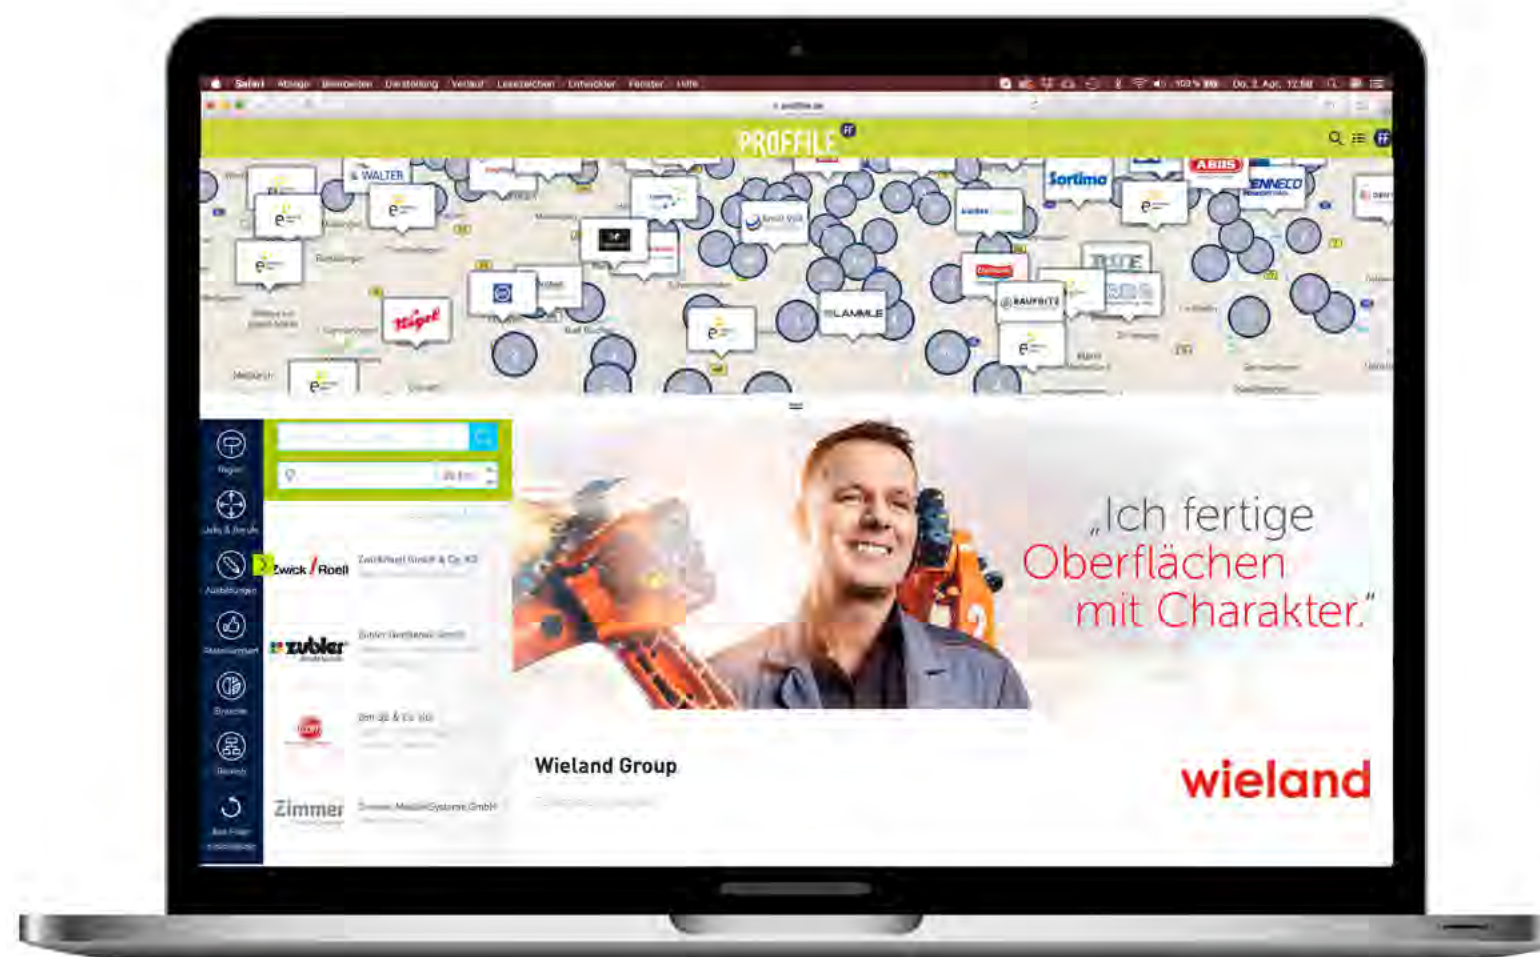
Safari Ablage Bearbeiten Darstellung Verlauf Lesezeichen Entwickler Fenster Hilfe

100 % Do. 2. Apr. 12:58

proffile.de

PROFFILE

WALTER

Sortimo

ABUS

ENNECO

Nägele

LAMMLE

BAUFRITZ

Region

Jobs & Berufe

Ausbildungen

Arbeitsumfeld

Branche

Betrieb

Alle Filter zurücksetzen

25 km

Zwick / Roell

Zwick/Roell GmbH & Co. KG

zubler

Zubler Gerätebau GmbH

Zimmer

Zimmer MetallSysteme GmbH

„Ich fertige Oberflächen mit Charakter."

Wieland Group

wieland